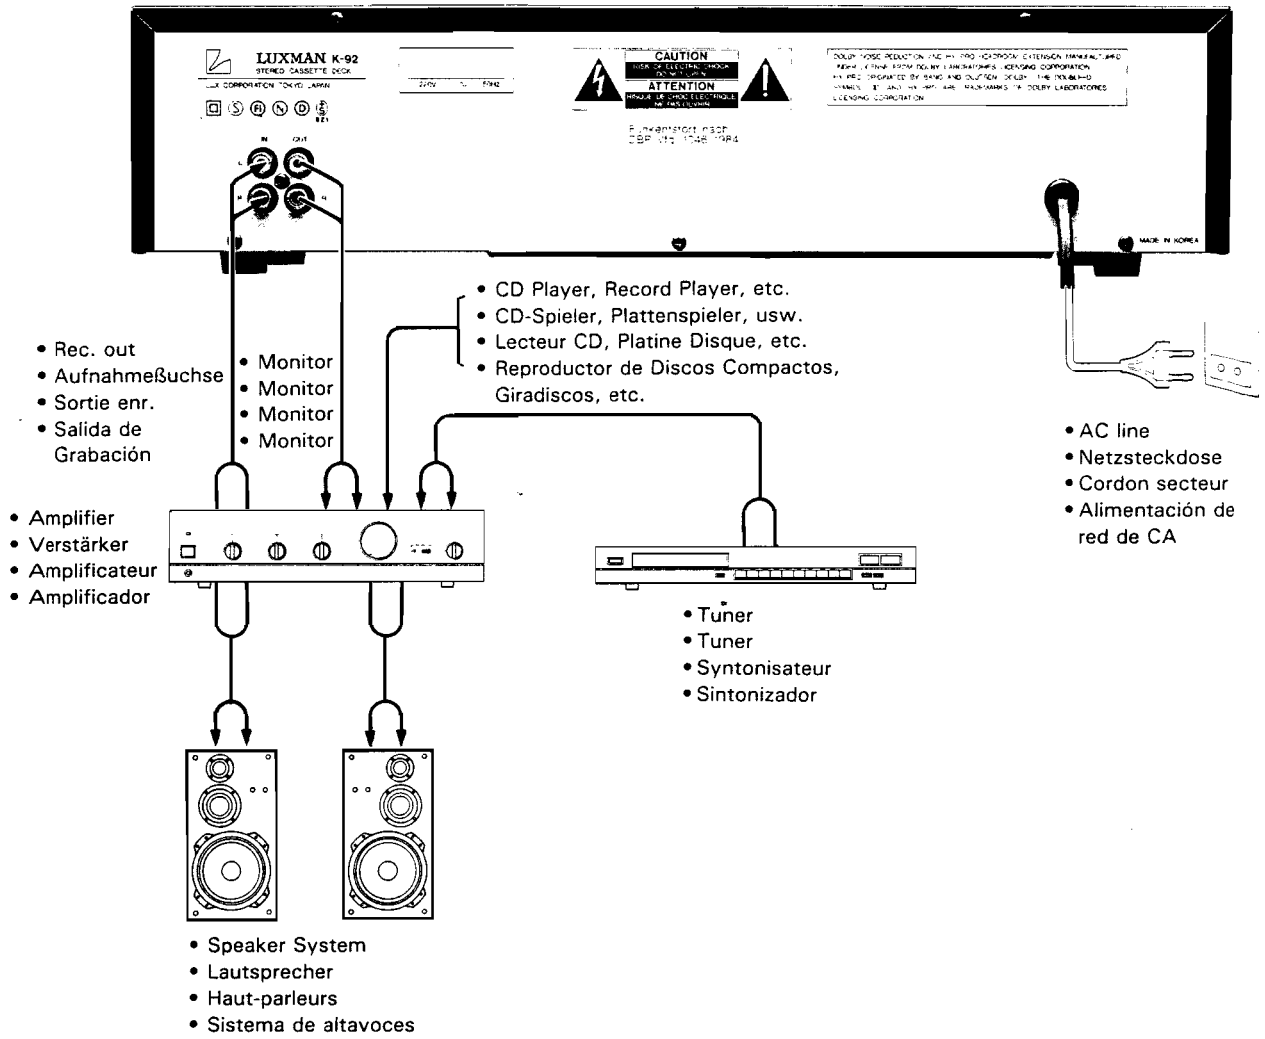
LUXMAN K-92
STEREO CASSETTE DECK
LUX CORPORATION TOKYO JAPAN

220V 50Hz

CAUTION
RISK OF ELECTRIC SHOCK
DO NOT OPEN
ATTENTION
RISQUE DE CHOC ELECTRIQUE
NE PAS OUVRIR

Funkentstört nach
DBP Vfg. 1046/1984

DOLBY NOISE REDUCTION AND HX PRO HEADROOM EXTENSION MANUFACTURED UNDER LICENSE FROM DOLBY LABORATORIES LICENSING CORPORATION. HX PRO ORIGINATED BY BANG AND OLUFSEN. DOLBY, THE DOUBLE-D SYMBOL ▯▯ AND HX PRO ARE TRADEMARKS OF DOLBY LABORATORIES LICENSING CORPORATION.

IN OUT
L R

MADE IN KOREA

• CD Player, Record Player, etc.
• CD-Spieler, Plattenspieler, usw.
• Lecteur CD, Platine Disque, etc.
• Reproductor de Discos Compactos, Giradiscos, etc.

• Rec. out
• Aufnahmeßuchse
• Sortie enr.
• Salida de Grabación

• Monitor
• Monitor
• Monitor
• Monitor

• AC line
• Netzsteckdose
• Cordon secteur
• Alimentación de red de CA

• Amplifier
• Verstärker
• Amplificateur
• Amplificador

• Tuner
• Tuner
• Syntonisateur
• Sintonizador

• Speaker System
• Lautsprecher
• Haut-parleurs
• Sistema de altavoces